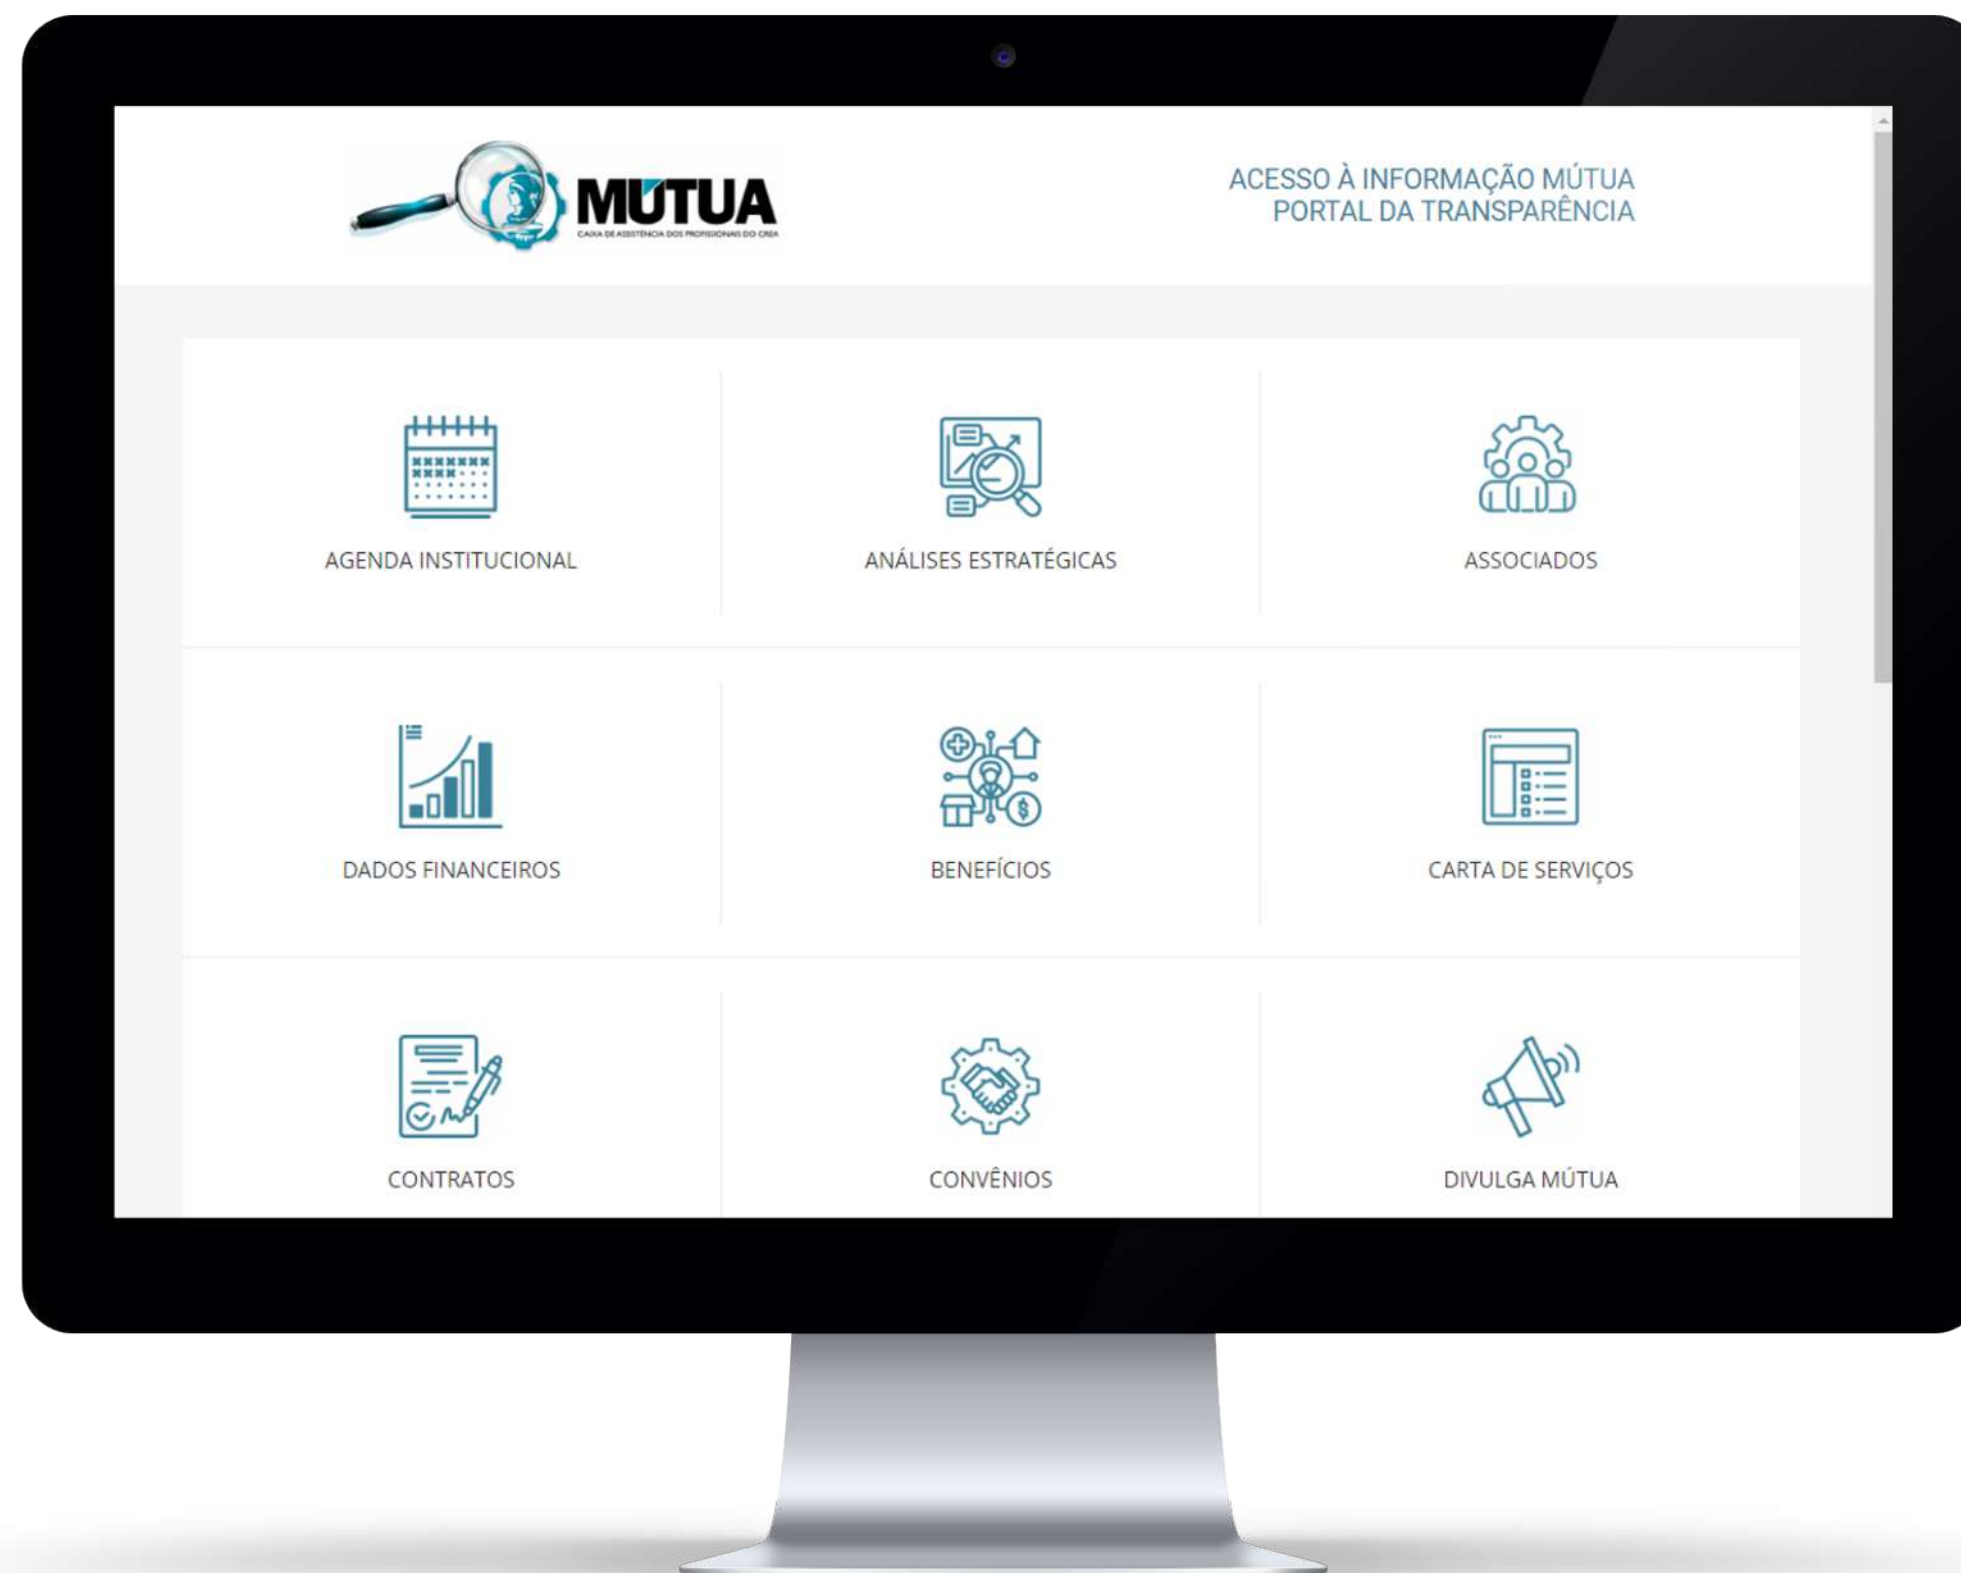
MÚTUA
CAIXA DE ASSISTÊNCIA DOS PROFISSIONAIS DO CREA

ACESSO À INFORMAÇÃO MÚTUA
PORTAL DA TRANSPARÊNCIA

AGENDA INSTITUCIONAL

ANÁLISES ESTRATÉGICAS

ASSOCIADOS

DADOS FINANCEIROS

BENEFÍCIOS

CARTA DE SERVIÇOS

CONTRATOS

CONVÊNIOS

DIVULGA MÚTUA